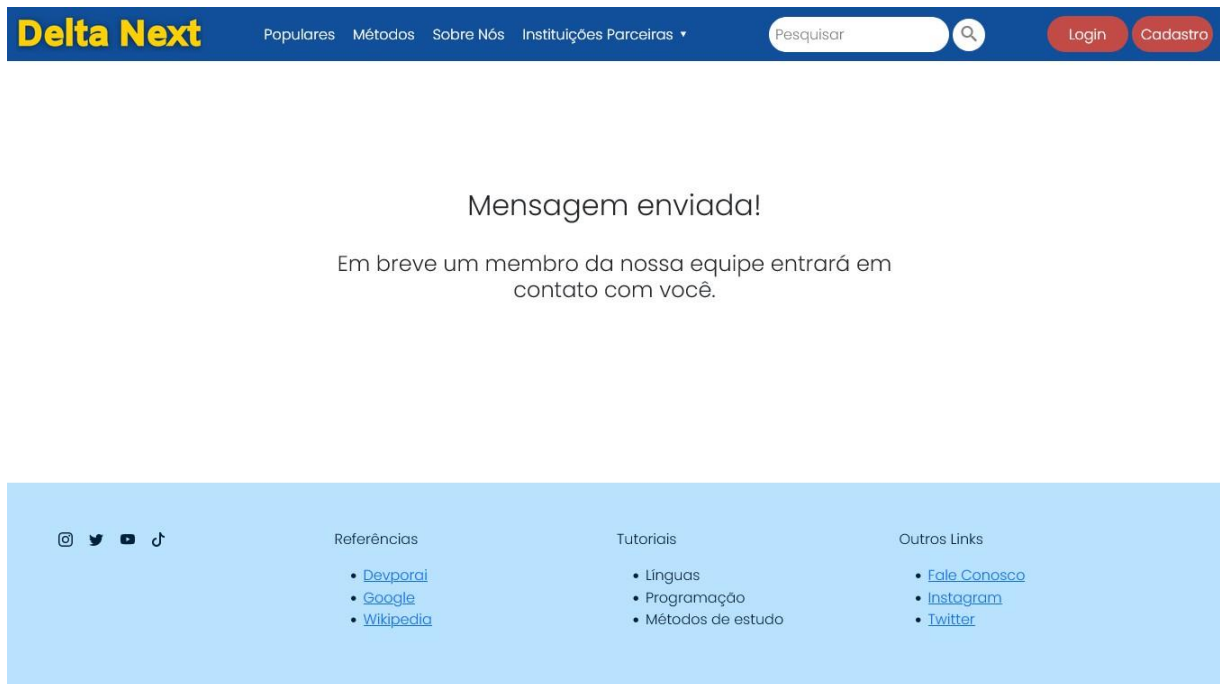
Delta Next

Populares Métodos Sobre Nós Instituições Parceiras ▾

Pesquisar

Login Cadastro

Mensagem enviada!

Em breve um membro da nossa equipe entrará em contato com você.

Referências

- Devporai
- Google
- Wikipedia

Tutoriais

- Línguas
- Programação
- Métodos de estudo

Outros Links

- Fale Conosco
- Instagram
- Twitter